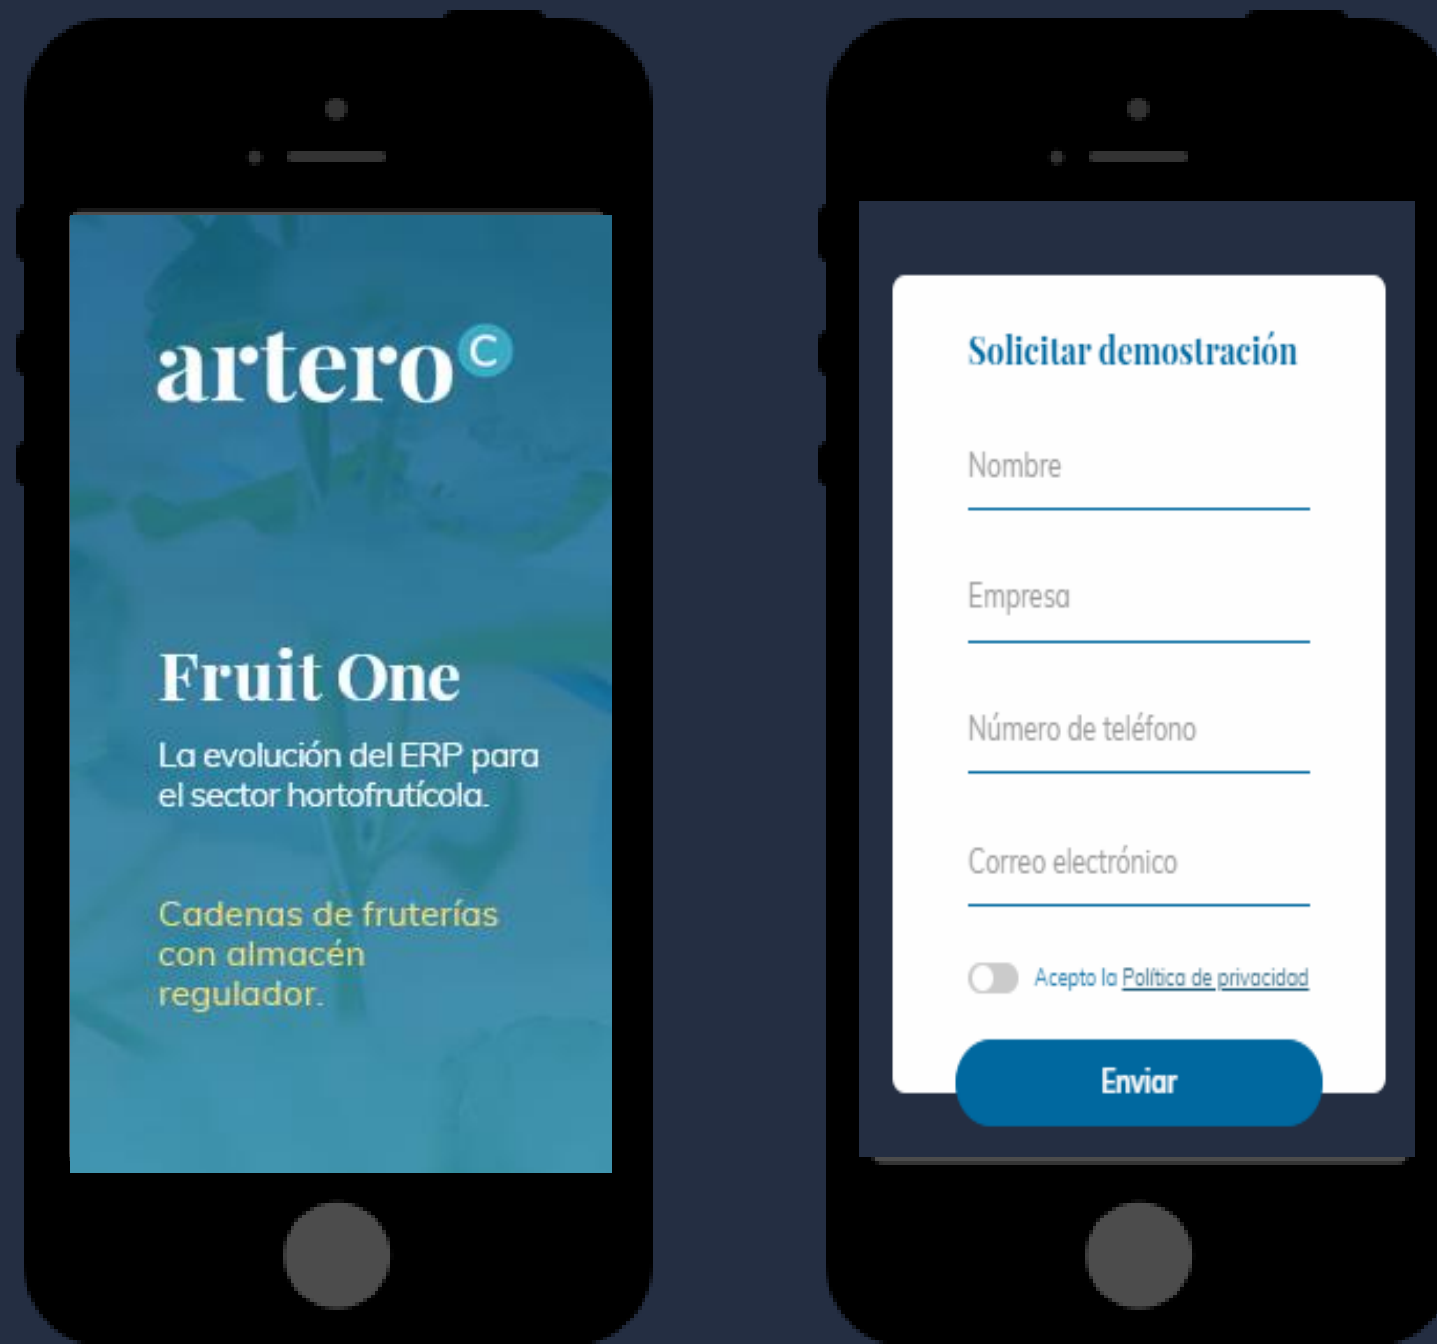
artero C

Fruit One

La evolución del ERP para el sector hortofrutícola.

Cadenas de fruterías con almacén regulador.

Solicitar demostración

Nombre

Empresa

Número de teléfono

Correo electrónico

Acepto la Política de privacidad

Enviar